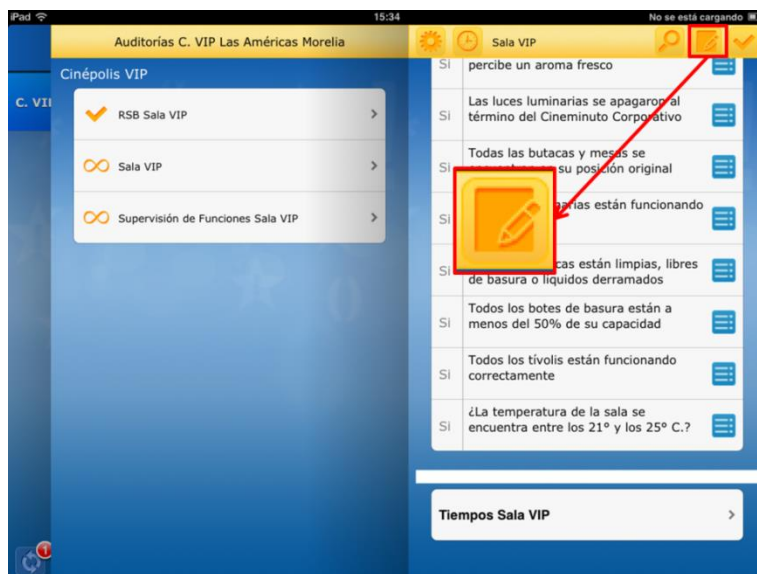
iPad
15:34
No se está cargando

Auditorías C. VIP Las Américas Morelia

Cinépolis VIP

C. VI

RSB Sala VIP

Sala VIP

Supervisión de Funciones Sala VIP

1

Sala VIP

Si percibe un aroma fresco

Si Las luces luminarias se apagaron al término del Cineminuto Corporativo

Si Todas las butacas y mesas se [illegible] su posición original

Si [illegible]arias están funcionando

Si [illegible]cas están limpias, libres de basura o líquidos derramados

Si Todos los botes de basura están a menos del 50% de su capacidad

Si Todos los tívolis están funcionando correctamente

Si ¿La temperatura de la sala se encuentra entre los 21° y los 25° C.?

Tiempos Sala VIP